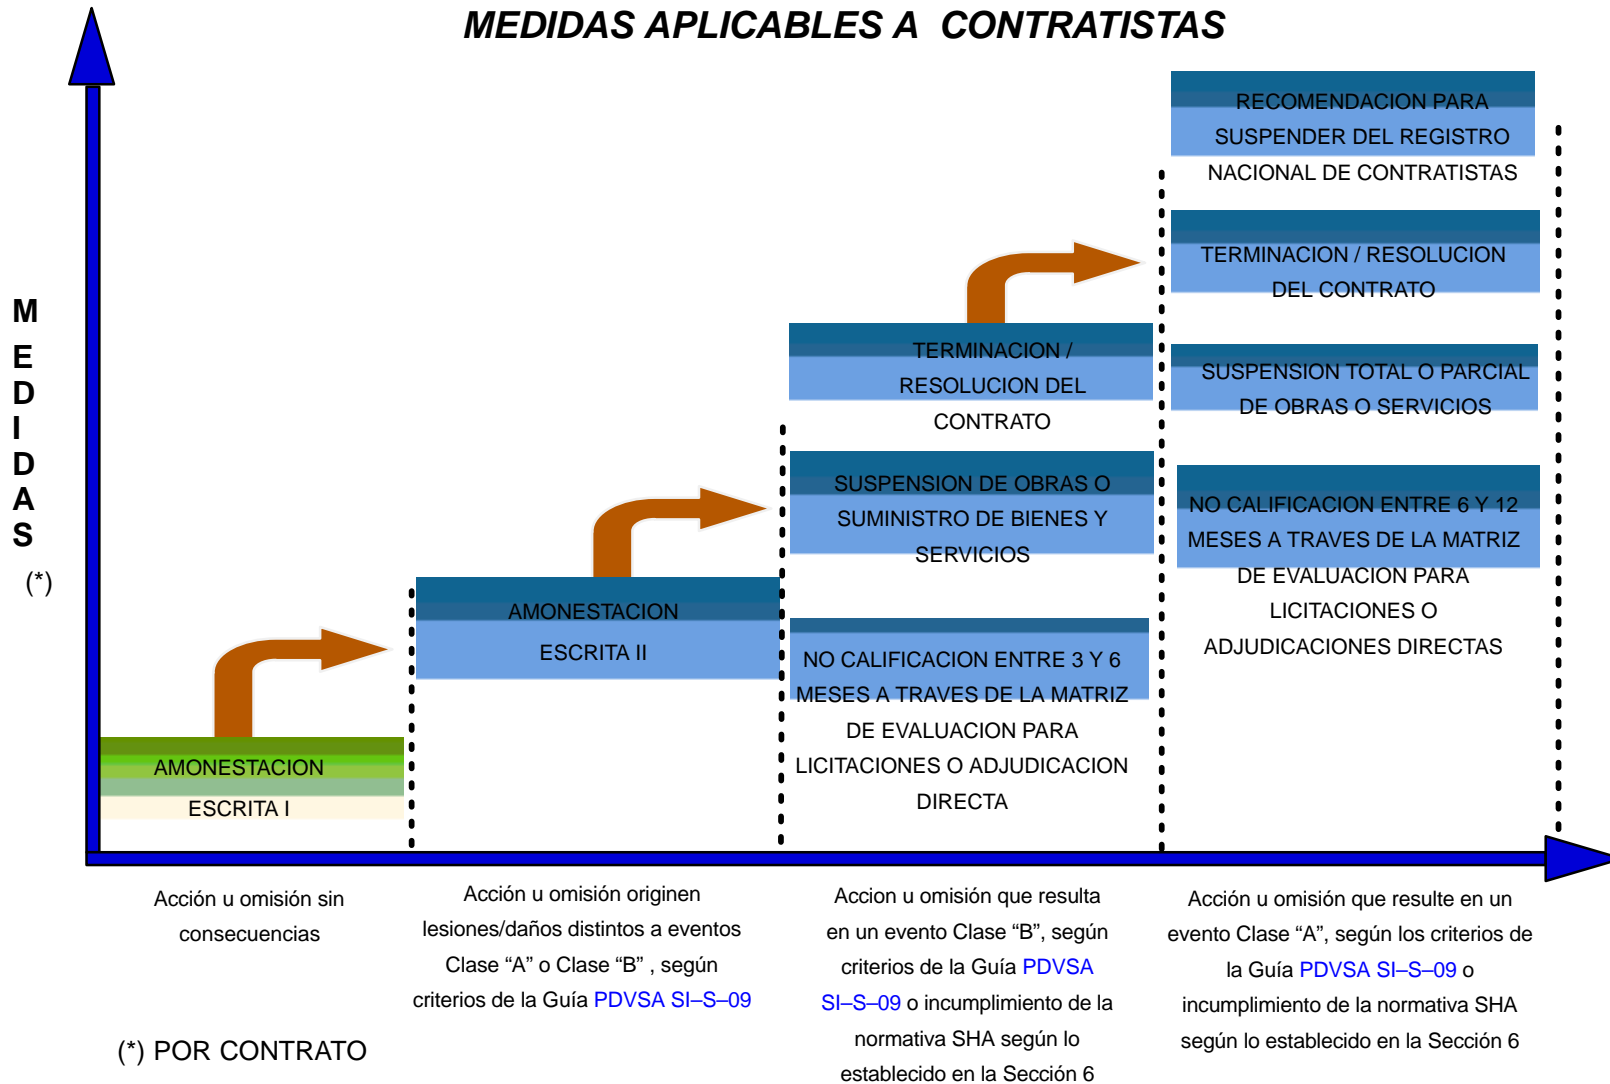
MEDIDAS APLICABLES A CONTRATISTAS

M
E
D
I
D
A
S
(*)

AMONESTACION ESCRITA I

AMONESTACION ESCRITA II

TERMINACION / RESOLUCION DEL CONTRATO

SUSPENSION DE OBRAS O SUMINISTRO DE BIENES Y SERVICIOS

NO CALIFICACION ENTRE 3 Y 6 MESES A TRAVES DE LA MATRIZ DE EVALUACION PARA LICITACIONES O ADJUDICACION DIRECTA

RECOMENDACION PARA SUSPENDER DEL REGISTRO NACIONAL DE CONTRATISTAS

TERMINACION / RESOLUCION DEL CONTRATO

SUSPENSION TOTAL O PARCIAL DE OBRAS O SERVICIOS

NO CALIFICACION ENTRE 6 Y 12 MESES A TRAVES DE LA MATRIZ DE EVALUACION PARA LICITACIONES O ADJUDICACIONES DIRECTAS

Acción u omisión sin consecuencias

Acción u omisión originen lesiones/daños distintos a eventos Clase “A” o Clase “B” , según criterios de la Guía PDVSA SI–S–09

Accion u omisión que resulta en un evento Clase “B”, según criterios de la Guía PDVSA SI–S–09 o incumplimiento de la normativa SHA según lo establecido en la Sección 6

Acción u omisión que resulte en un evento Clase “A”, según los criterios de la Guía PDVSA SI–S–09 o incumplimiento de la normativa SHA según lo establecido en la Sección 6

(*) POR CONTRATO